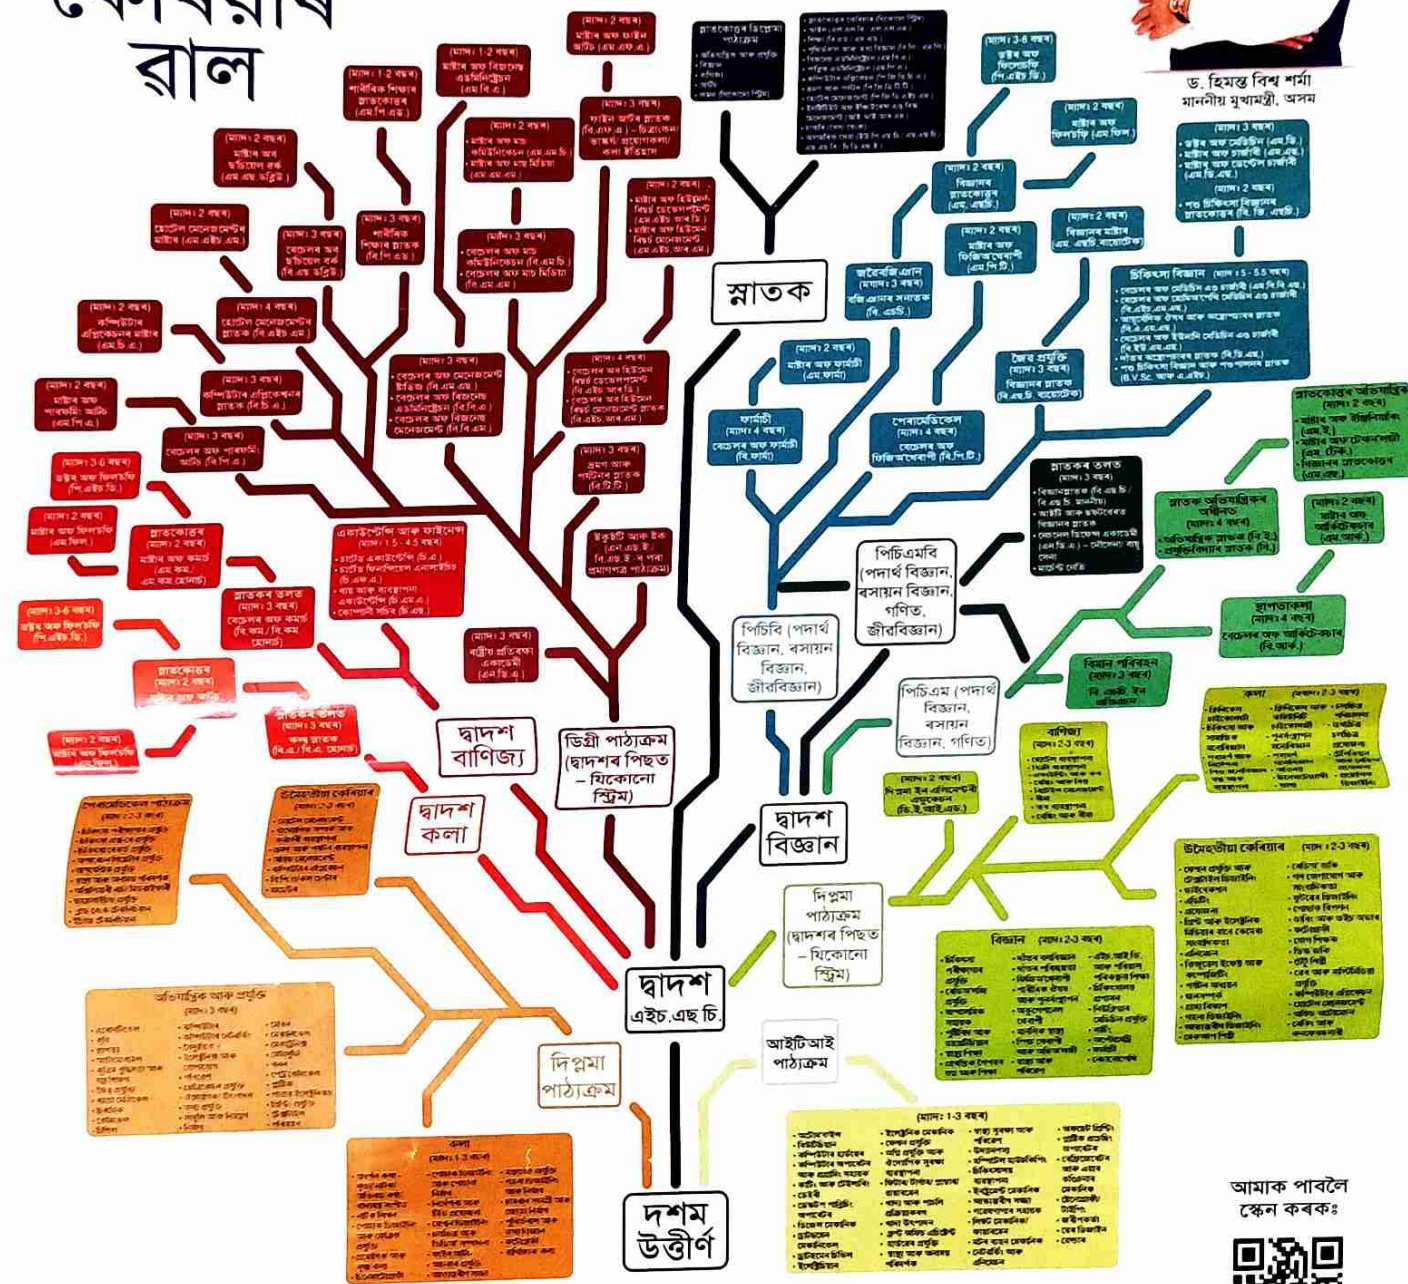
কেৰিয়াৰ
ৰাল

ড. হিমন্ত বিশ্ব শৰ্মা
মাননীয় মুখ্যমন্ত্ৰী, অসম

স্নাতক

দ্বাদশ
বাণিজ্য

ডিগ্ৰী পাঠ্যক্ৰম
(দ্বাদশৰ পিছত – যিকোনো ষ্ট্ৰিম)

দ্বাদশ
কলা

দ্বাদশ
বিজ্ঞান

পিচিবি (পদাৰ্থ বিজ্ঞান, ৰসায়ন বিজ্ঞান, জীৱবিজ্ঞান)

পিচিএমবি (পদাৰ্থ বিজ্ঞান, ৰসায়ন বিজ্ঞান, গণিত, জীৱবিজ্ঞান)

পিচিএম (পদাৰ্থ বিজ্ঞান, ৰসায়ন বিজ্ঞান, গণিত)

দিপ্লমা
পাঠ্যক্ৰম
(দ্বাদশৰ পিছত – যিকোনো ষ্ট্ৰিম)

দ্বাদশ
এইচ.এছ চি.

আইটিআই
পাঠ্যক্ৰম

দিপ্লমা
পাঠ্যক্ৰম

দশম
উত্তীৰ্ণ

(ম্যাদঃ 2 বছৰ)
মাষ্টাৰ অফ ফাইন আৰ্টছ (এম.এফ.এ.)

(ম্যাদঃ 1-2 বছৰ)
মাষ্টাৰ অফ বিজনেছ এডমিনিষ্ট্ৰেচন (এম.বি.এ.)

(ম্যাদঃ 1-2 বছৰ)
শাৰীৰিক শিক্ষাৰ স্নাতকোত্তৰ (এম.পি.এড.)

(ম্যাদঃ 2 বছৰ)
মাষ্টাৰ অফ ছচিয়েল ৱৰ্ক (এম.এছ.ডব্লিউ)

(ম্যাদঃ 3 বছৰ)
ফাইন আৰ্টৰ স্নাতক

(ম্যাদঃ 2 বছৰ)
হোটেল মেনেজমেন্টৰ মাষ্টাৰ (এম.এইচ.এম.)

(ম্যাদঃ 3 বছৰ)
বেচেলৰ অফ ছচিয়েল ৱৰ্ক (বি.এছ.ডব্লিউ)

(ম্যাদঃ 3 বছৰ)
শাৰীৰিক শিক্ষাৰ স্নাতক (বি.পি.এড.)

(ম্যাদঃ 2 বছৰ)
কম্পিউটাৰ এপ্লিকেচনৰ মাষ্টাৰ (এম.চি.এ.)

(ম্যাদঃ 4 বছৰ)
হোটেল মেনেজমেন্টৰ স্নাতক (বি.এইচ.এম.)

(ম্যাদঃ 3 বছৰ)
কম্পিউটাৰ এপ্লিকেচনৰ স্নাতক (বি.চি.এ.)

(ম্যাদঃ 2 বছৰ)
মাষ্টাৰ অফ পাৰফৰ্মিং আৰ্টছ (এম.পি.এ.)

(ম্যাদঃ 3 বছৰ)
বেচেলৰ অফ পাৰফৰ্মিং আৰ্টছ (বি.পি.এ.)

(ম্যাদঃ 3-5 বছৰ)
ডক্টৰ অফ ফিলজফি (পি.এইচ.ডি.)

(ম্যাদঃ 2 বছৰ)
মাষ্টাৰ অফ ফিলজফি (এম.ফিল.)

স্নাতকোত্তৰ
(ম্যাদঃ 2 বছৰ)
মাষ্টাৰ অফ কমাৰ্চ (এম.কম.)

স্নাতকৰ তলত
(ম্যাদঃ 3 বছৰ)
বেচেলৰ অফ কমাৰ্চ (বি.কম./বি.কম. অনাৰ্ছ)

(ম্যাদঃ 3-5 বছৰ)
ডক্টৰ অফ ফিলজফি (পি.এইচ.ডি.)

স্নাতকোত্তৰ
(ম্যাদঃ 2 বছৰ)
মাষ্টাৰ অফ আৰ্টছ

স্নাতকৰ তলত
(ম্যাদঃ 3 বছৰ)
কলা স্নাতক (বি.এ./বি.এ. অনাৰ্ছ)

(ম্যাদঃ 2 বছৰ)
মাষ্টাৰ অফ ফিলজফি (এম.ফিল.)

একাউণ্টেন্সি আৰু ফাইনেন্স
(ম্যাদঃ 1.5-4.5 বছৰ)

(ম্যাদঃ 3 বছৰ)
বেচেলৰ অফ মেনেজমেন্ট ষ্টাডিজ

(ম্যাদঃ 4 বছৰ)
বেচেলৰ অফ হোটেল মেনেজমেন্ট

(ম্যাদঃ 3 বছৰ)
ভ্ৰমণ আৰু পৰ্যটনৰ স্নাতক (বি.টি.টি.)

(ম্যাদঃ 3 বছৰ)
ৰাষ্ট্ৰীয় প্ৰতিৰক্ষা একাডেমী (এন.ডি.এ.)

(ম্যাদঃ 3 বছৰ)
বেচেলৰ অফ মাছ কমিউনিকেচন (বি.এম.চি.)

(ম্যাদঃ 2 বছৰ)
মাষ্টাৰ অফ মাছ কমিউনিকেচন (এম.এম.চি.)

স্নাতকোত্তৰ ডিপ্লোমা পাঠ্যক্ৰম

(ম্যাদঃ 3-5 বছৰ)
ডক্টৰ অফ ফিলজফি (পি.এইচ.ডি.)

(ম্যাদঃ 2 বছৰ)
মাষ্টাৰ অফ ফিলজফি (এম.ফিল.)

(ম্যাদঃ 2 বছৰ)
বিজ্ঞানৰ স্নাতকোত্তৰ (এম.এছচি.)

(ম্যাদঃ 2 বছৰ)
মাষ্টাৰ অফ ফিজিঅ'থেৰাপী (এম.পি.টি.)

(ম্যাদঃ 2 বছৰ)
বিজ্ঞানৰ মাষ্টাৰ (এম.এছচি. বায়োটেক)

(ম্যাদঃ 3 বছৰ)
চিকিৎসা বিজ্ঞানৰ স্নাতকোত্তৰ (এম.ডি./এম.এছ.)

চিকিৎসা বিজ্ঞান (ম্যাদঃ 5-5.5 বছৰ)

জৰৈৱিজ্ঞান
(ম্যাদঃ 3 বছৰ)
বিজ্ঞানৰ স্নাতক (বি.এছচি.)

(ম্যাদঃ 2 বছৰ)
মাষ্টাৰ অফ ফাৰ্মাচী (এম.ফাৰ্ম)

ফাৰ্মাচী
(ম্যাদঃ 4 বছৰ)
বেচেলৰ অফ ফাৰ্মাচী (বি.ফাৰ্মা)

পেৰামেডিকেল
(ম্যাদঃ 4 বছৰ)
বেচেলৰ অফ ফিজিঅ'থেৰাপী (বি.পি.টি.)

জৈৱ প্ৰযুক্তি
(ম্যাদঃ 3 বছৰ)
বিজ্ঞানৰ স্নাতক (বি.এছচি. বায়োটেক)

স্নাতকৰ তলত
(ম্যাদঃ 3 বছৰ)

স্নাতকোত্তৰ অভিযান্ত্ৰিক
(ম্যাদঃ 2 বছৰ)

স্নাতক অভিযান্ত্ৰিকৰ অধীনত
(ম্যাদঃ 4 বছৰ)

(ম্যাদঃ 2 বছৰ)
মাষ্টাৰ অফ আৰ্কিটেকচাৰ (এম.আৰ্ক.)

স্থাপত্যকলা
(ম্যাদঃ 4 বছৰ)
বেচেলৰ অফ আৰ্কিটেকচাৰ (বি.আৰ্ক.)

বিমান পৰিবহন
(ম্যাদঃ 3 বছৰ)

কলা (ম্যাদঃ 2-3 বছৰ)

বাণিজ্য
(ম্যাদঃ 2-3 বছৰ)

(ম্যাদঃ 2 বছৰ)
দি প্ৰমা ইন এলিমেন্টেৰী এডুকেচন (ডি.ই.আই.এড.)

উদ্যোগীয় কেৰিয়াৰ (ম্যাদঃ 2-3 বছৰ)

বিজ্ঞান (ম্যাদঃ 2-3 বছৰ)

পেৰামেডিকেল পাঠ্যক্ৰম

উদ্যোগীয় কেৰিয়াৰ
(ম্যাদঃ 2-3 বছৰ)

অভিযান্ত্ৰিক আৰু প্ৰযুক্তি
(ম্যাদঃ 3 বছৰ)

কলা
(ম্যাদঃ 1-3 বছৰ)

(ম্যাদঃ 1-3 বছৰ)

আমাক পাবলৈ
স্কেন কৰকঃ